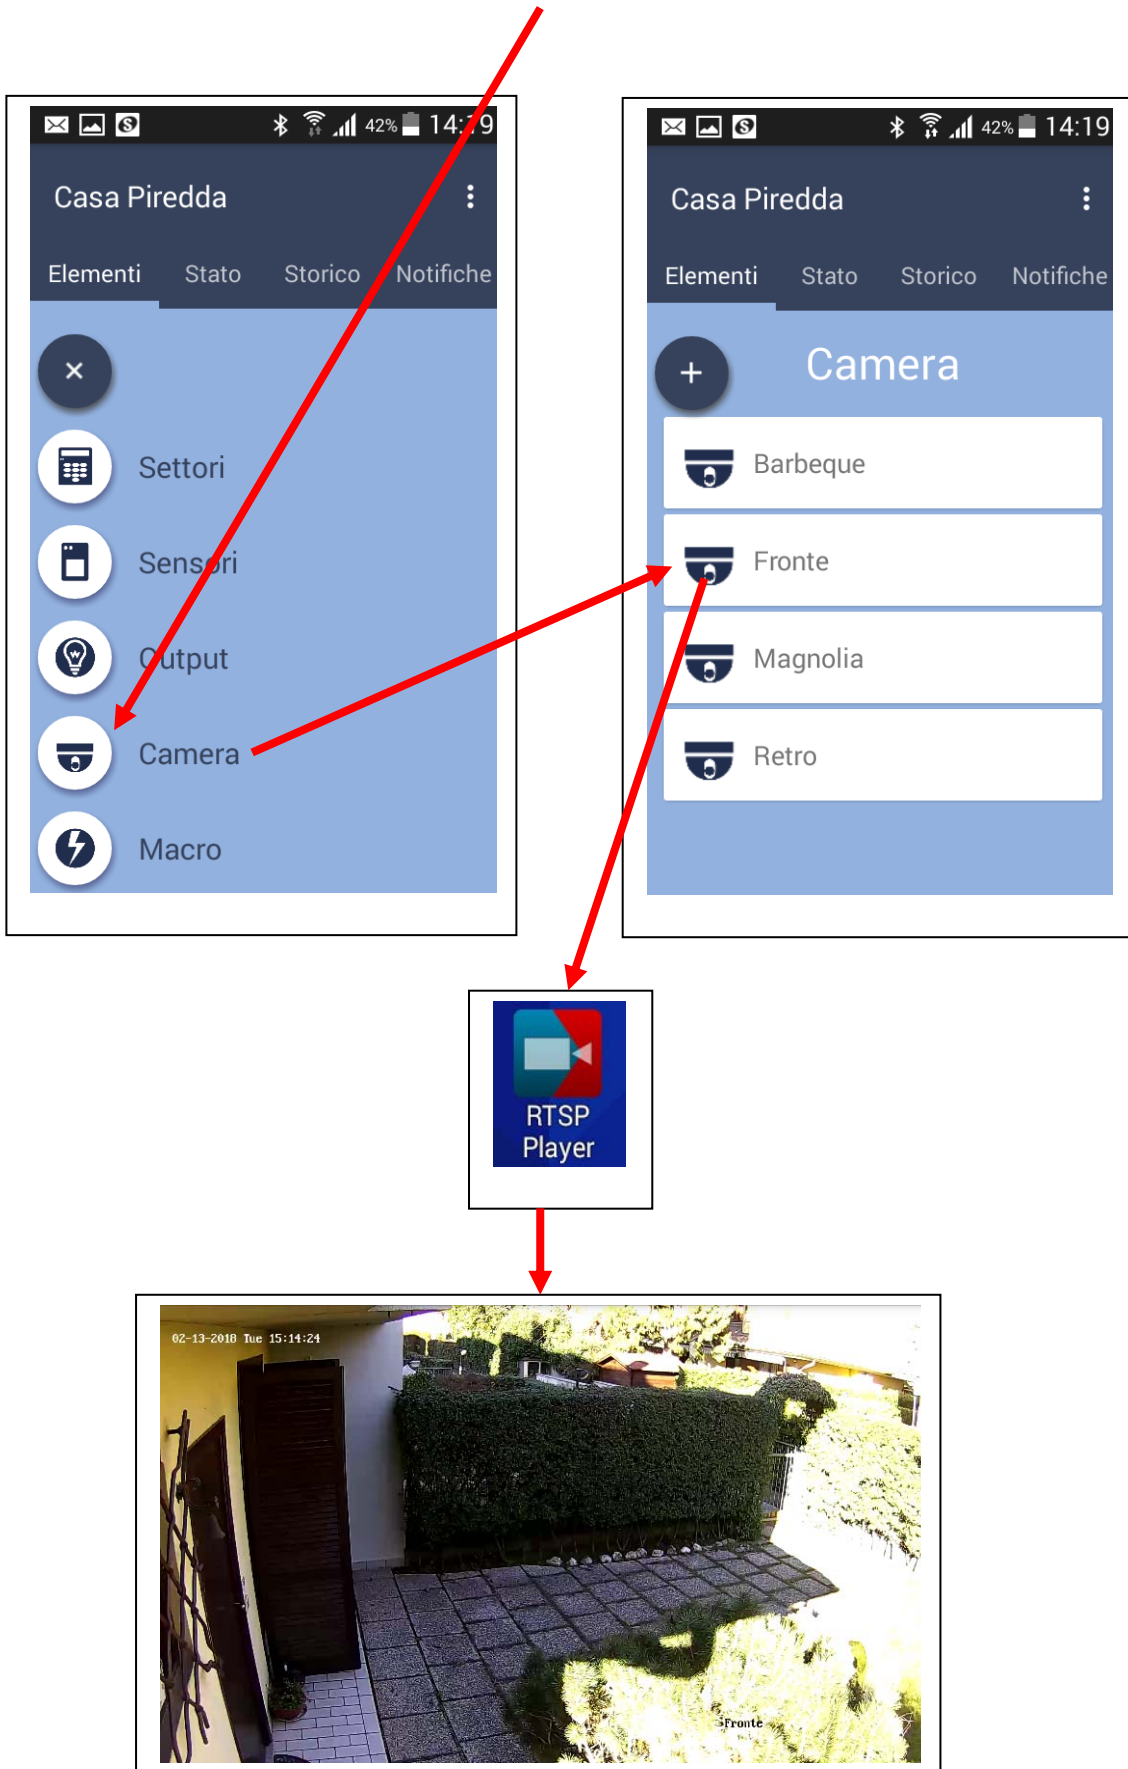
42% 14:19

Casa Piredda

Elementi Stato Storico Notifiche

×

Settori

Sensori

Output

Camera

Macro

42% 14:19

Casa Piredda

Elementi Stato Storico Notifiche

+

Camera

Barbeque

Fronte

Magnolia

Retro

RTSP Player

02-13-2018 Tue 15:14:24

Fronte